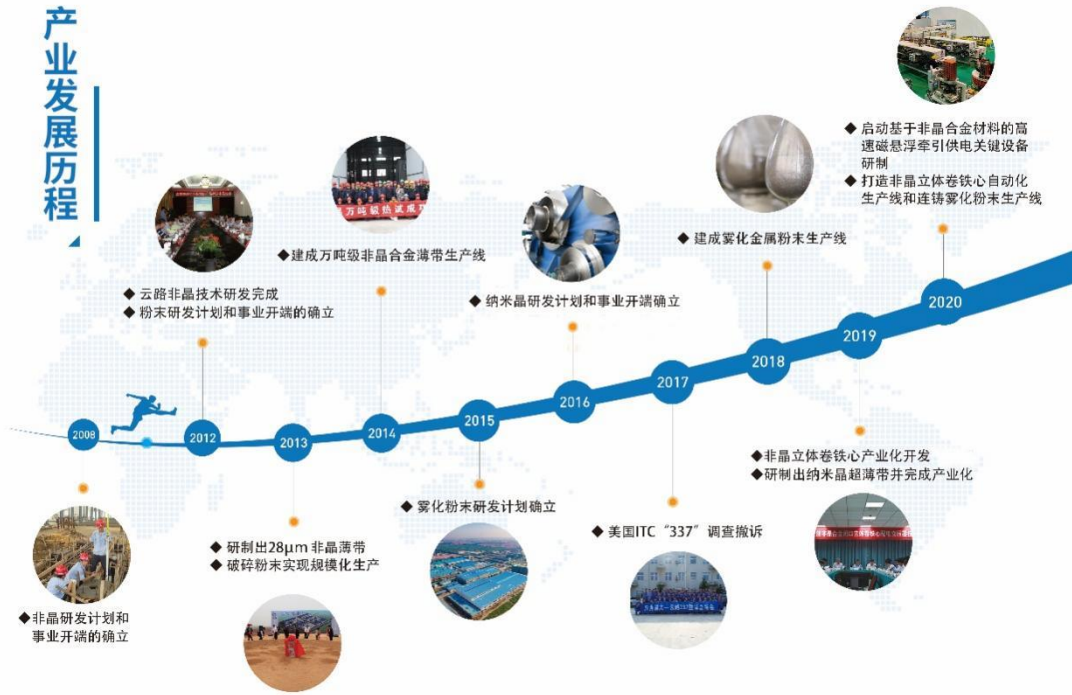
产业发展历程

◆启动基于非晶合金材料的高速磁悬浮牵引供电关键设备研制
◆打造非晶立体卷铁心自动化生产线和连铸雾化粉末生产线

◆建成雾化金属粉末生产线

◆建成万吨级非晶合金薄带生产线

◆纳米晶研发计划和事业开端确立

◆云路非晶技术研发完成
◆粉末研发计划和事业开端的确立

2008
2012
2013
2014
2015
2016
2017
2018
2019
2020

◆非晶立体卷铁心产业化开发
◆研制出纳米晶超薄带并完成产业化

◆雾化粉末研发计划确立

◆美国ITC“337”调查撤诉

◆研制出28μm 非晶薄带
◆破碎粉末实现规模化生产

◆非晶研发计划和事业开端的确立